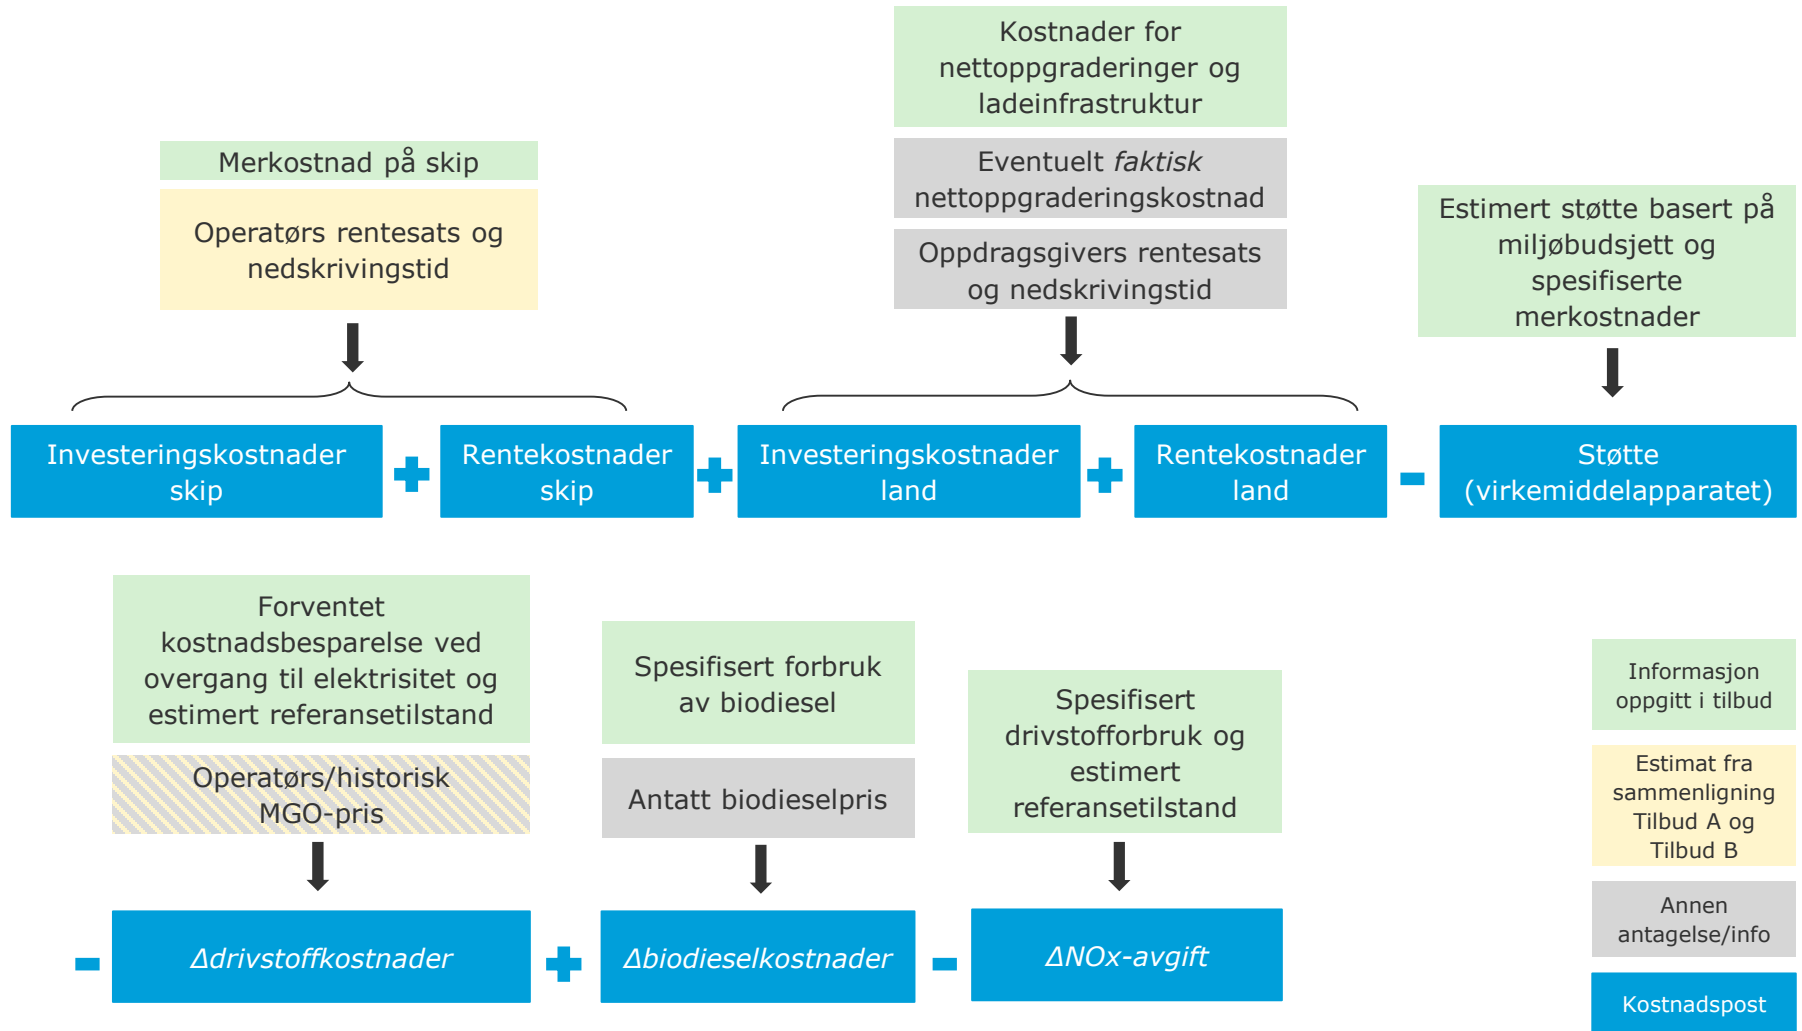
Merkostnad på skip

Operatørs rentesats og nedskrivingstid

Kostnader for nettoppgraderinger og ladeinfrastruktur

Eventuelt *faktisk* nettoppgraderingskostnad

Oppdragsgivers rentesats og nedskrivingstid

Estimert støtte basert på miljøbudsjett og spesifiserte merkostnader

Investeringskostnader skip + Rentekostnader skip + Investeringskostnader land + Rentekostnader land - Støtte (virkemiddelapparatet)

Forventet kostnadsbesparelse ved overgang til elektrisitet og estimert referansetilstand

Operatørs/historisk MGO-pris

Spesifisert forbruk av biodiesel

Antatt biodieselpris

Spesifisert drivstofforbruk og estimert referansetilstand

- *Δdrivstoffkostnader* + *Δbiodieselkostnader* - *ΔNOx-avgift*

Informasjon oppgitt i tilbud

Estimat fra sammenligning Tilbud A og Tilbud B

Annen antagelse/info

Kostnadspost